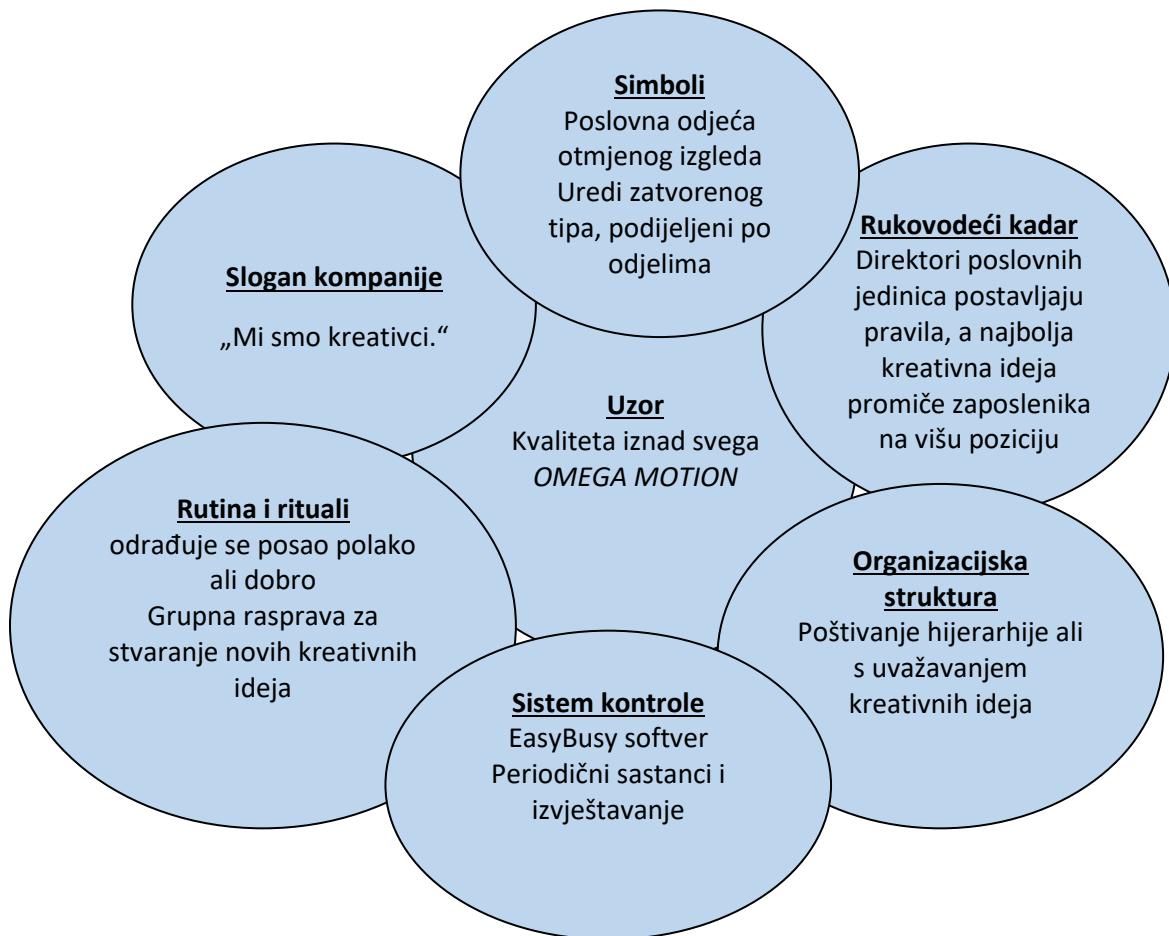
Simboli
Poslovna odjeća otmjenog izgleda
Uredi zatvorenog tipa, podijeljeni po odjelima

Slogan kompanije
„Mi smo kreativci."

Rukovodeći kadar
Direktori poslovnih jedinica postavljaju pravila, a najbolja kreativna ideja promiče zaposlenika na višu poziciju

Uzor
Kvaliteta iznad svega
*OMEGA MOTION*

Rutina i rituali
odrađuje se posao polako ali dobro
Grupna rasprava za stvaranje novih kreativnih ideja

Organizacijska struktura
Poštivanje hijerarhije ali s uvažavanjem kreativnih ideja

Sistem kontrole
EasyBusy softver
Periodični sastanci i izvještavanje